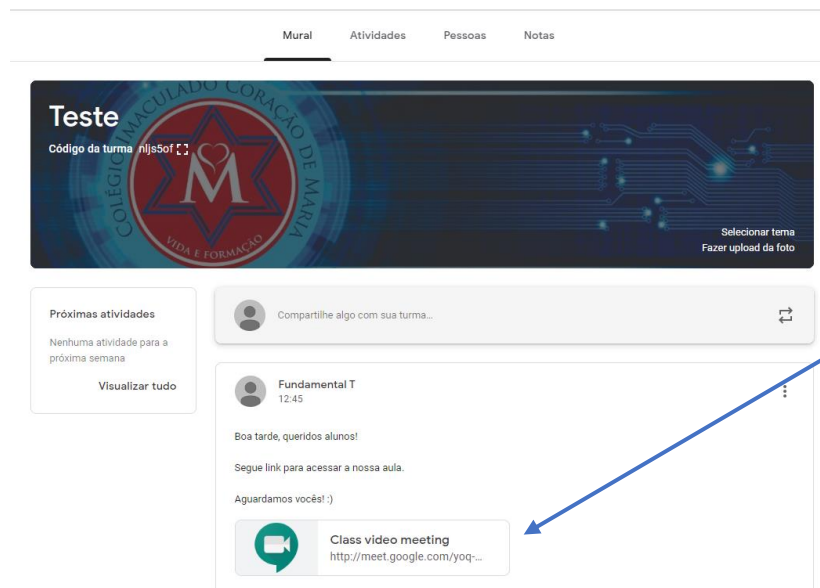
Mural Atividades Pessoas Notas

COLÉGIO IMACULADO CORAÇÃO DE MARIA
M
VIDA E FORMAÇÃO

Teste
Código da turma nljs5of

Selecionar tema
Fazer upload da foto

Próximas atividades
Nenhuma atividade para a próxima semana
Visualizar tudo

Compartilhe algo com sua turma...

Fundamental T
12:45

Boa tarde, queridos alunos!

Segue link para acessar a nossa aula.

Aguardamos vocês! :)

Class video meeting
http://meet.google.com/yoq-...